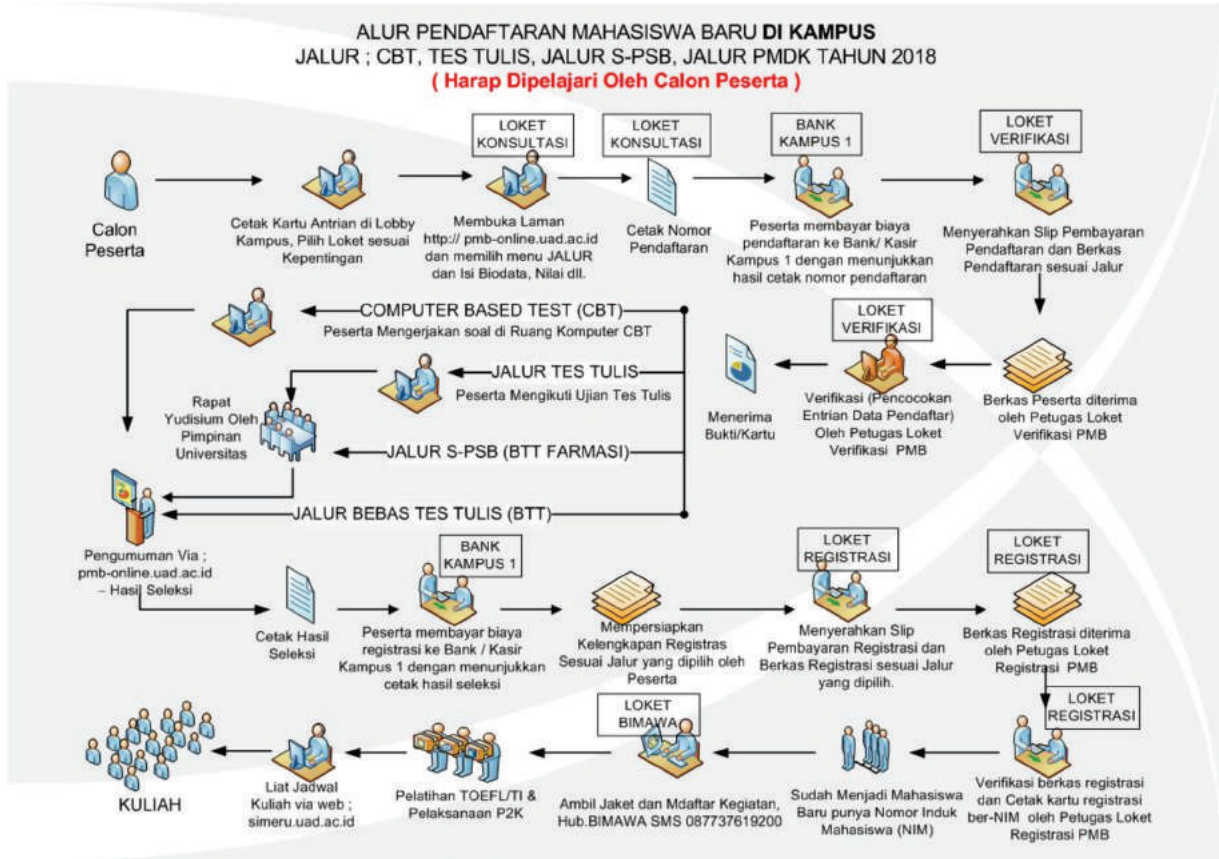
ALUR PENDAFTARAN MAHASISWA BARU **DI KAMPUS**
JALUR ; CBT, TES TULIS, JALUR S-PSB, JALUR PMDK TAHUN 2018
( Harap Dipelajari Oleh Calon Peserta )

Calon Peserta

Cetak Kartu Antrian di Lobby Kampus, Pilih Loket sesuai Kepentingan

LOKET KONSULTASI

Membuka Laman http:// pmb-online.uad.ac.id dan memilih menu JALUR dan Isi Biodata, Nilai dll.

LOKET KONSULTASI

Cetak Nomor Pendaftaran

BANK KAMPUS 1

Peserta membayar biaya pendaftaran ke Bank/ Kasir Kampus 1 dengan menunjukkan hasil cetak nomor pendaftaran

LOKET VERIFIKASI

Menyerahkan Slip Pembayaran Pendaftaran dan Berkas Pendaftaran sesuai Jalur

COMPUTER BASED TEST (CBT)

Peserta Mengerjakan soal di Ruang Komputer CBT

JALUR TES TULIS

Peserta Mengikuti Ujian Tes Tulis

Rapat Yudisium Oleh Pimpinan Universitas

JALUR S-PSB (BTT FARMASI)

JALUR BEBAS TES TULIS (BTT)

LOKET VERIFIKASI

Menerima Bukti/Kartu

Verifikasi (Pencocokan Entrian Data Pendaftar) Oleh Petugas Loket Verifikasi PMB

Berkas Peserta diterima oleh Petugas Loket Verifikasi PMB

Pengumuman Via ; pmb-online.uad.ac.id – Hasil Seleksi

Cetak Hasil Seleksi

BANK KAMPUS 1

Peserta membayar biaya registrasi ke Bank / Kasir Kampus 1 dengan menunjukkan cetak hasil seleksi

Mempersiapkan Kelengkapan Registras Sesuai Jalur yang dipilih oleh Peserta

LOKET REGISTRASI

Menyerahkan Slip Pembayaran Registrasi dan Berkas Registrasi sesuai Jalur yang dipilih.

LOKET REGISTRASI

Berkas Registrasi diterima oleh Petugas Loket Registrasi PMB

LOKET REGISTRASI

KULIAH

Liat Jadwal Kuliah via web ; simeru.uad.ac.id

Pelatihan TOEFL/TI & Pelaksanaan P2K

LOKET BIMAWA

Ambil Jaket dan Mdaftar Kegiatan, Hub.BIMAWA SMS 087737619200

Sudah Menjadi Mahasiswa Baru punya Nomor Induk Mahasiswa (NIM)

Verifikasi berkas registrasi dan Cetak kartu registrasi ber-NIM oleh Petugas Loket Registrasi PMB